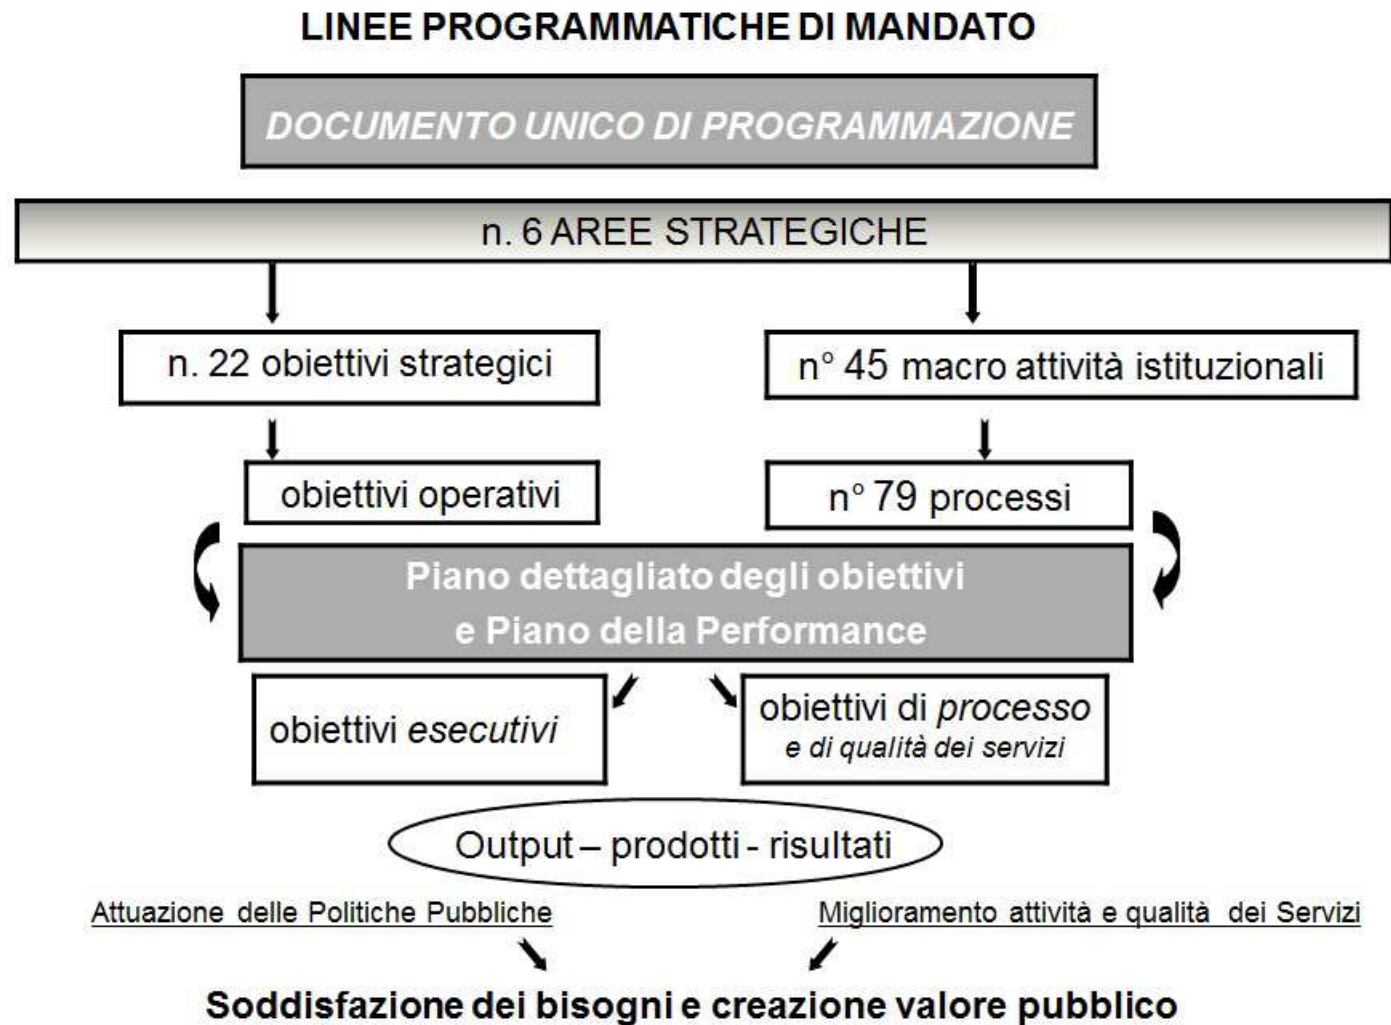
LINEE PROGRAMMATICHE DI MANDATO

DOCUMENTO UNICO DI PROGRAMMAZIONE

n. 6 AREE STRATEGICHE

n. 22 obiettivi strategici

n° 45 macro attività istituzionali

obiettivi operativi

n° 79 processi

Piano dettagliato degli obiettivi e Piano della Performance

obiettivi esecutivi

obiettivi di processo e di qualità dei servizi

Output – prodotti - risultati

Attuazione delle Politiche Pubbliche

Miglioramento attività e qualità dei Servizi

Soddisfazione dei bisogni e creazione valore pubblico